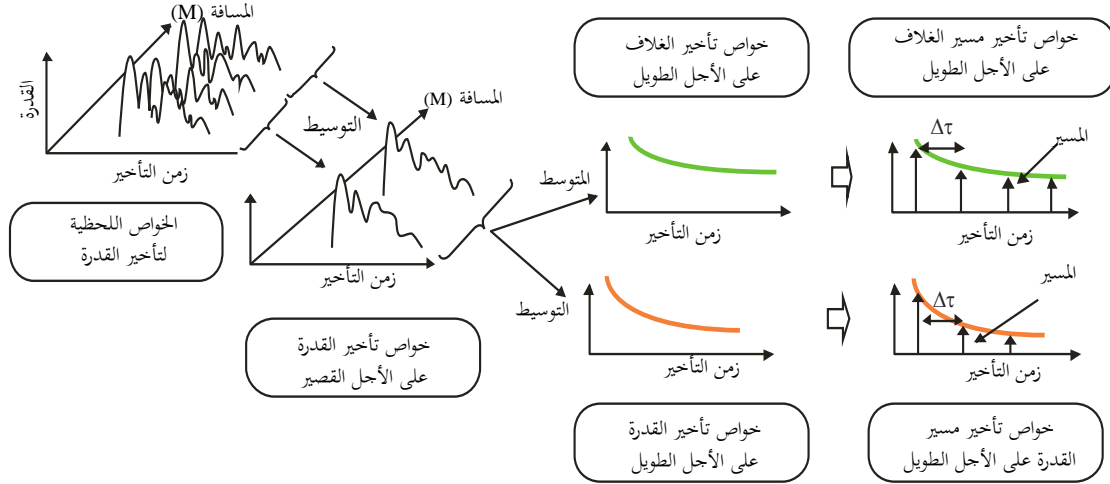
المسافة (M)
القدرة
زمن التأخير
الخواص اللحظية لتأخير القدرة

التوسيط
المسافة (M)
زمن التأخير
خواص تأخير القدرة على الأجل القصير

خواص تأخير الغلاف على الأجل الطويل
المتوسط
زمن التأخير
التوسيط
زمن التأخير
خواص تأخير القدرة على الأجل الطويل

خواص تأخير مسير الغلاف على الأجل الطويل
$\Delta\tau$
المسير
زمن التأخير
المسير
$\Delta\tau$
زمن التأخير
خواص تأخير مسير القدرة على الأجل الطويل